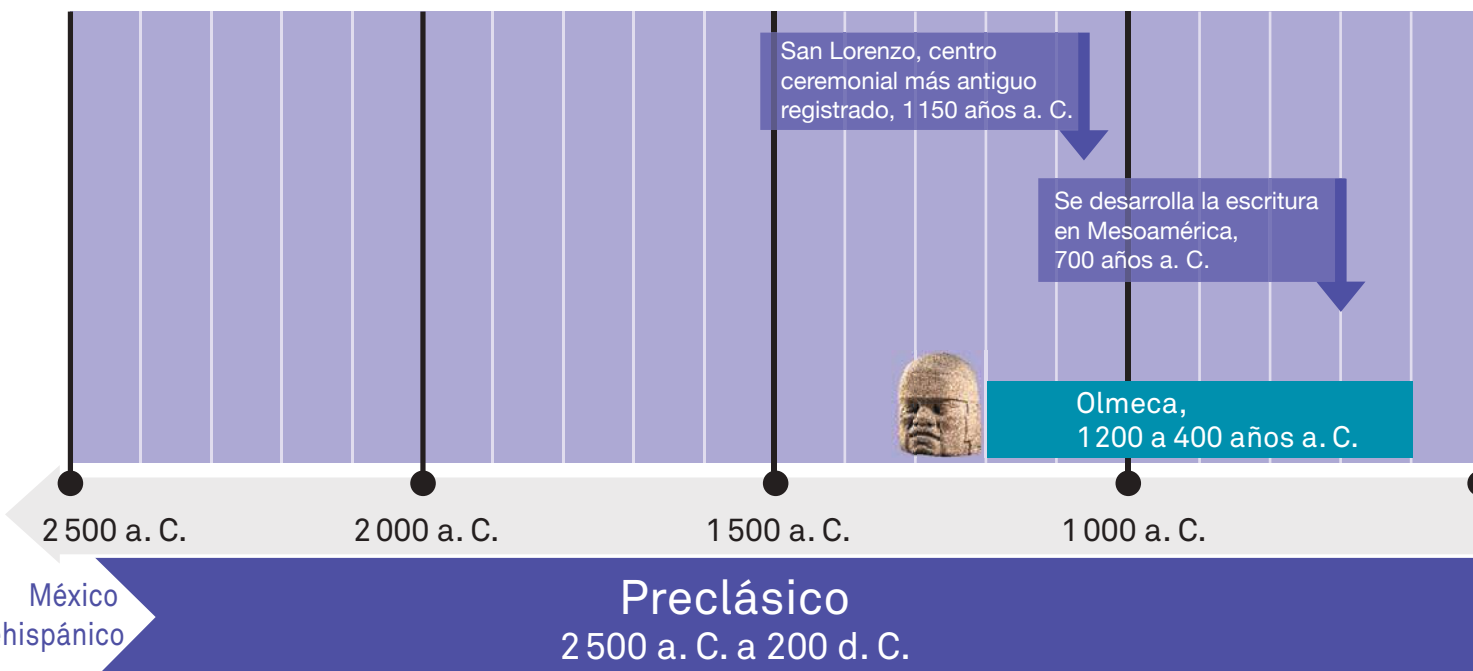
San Lorenzo, centro ceremonial más antiguo registrado, 1 150 años a. C.

Se desarrolla la escritura en Mesoamérica, 700 años a. C.

Olmeca, 1 200 a 400 años a. C.

2 500 a. C.
2 000 a. C.
1 500 a. C.
1 000 a. C.

México hispánico

Preclásico
2 500 a. C. a 200 d. C.